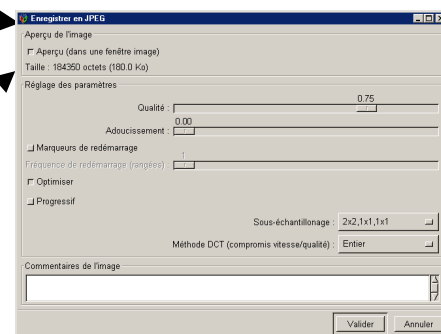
Enregistrer en JPEG

Aperçu de l'image

Aperçu (dans une fenêtre image)

Taille : 184350 octets (180.0 Ko)

Réglage des paramètres

Qualité : 0.75

Adoucissement : 0.00

Marqueurs de redémarrage

Fréquence de redémarrage (rangées) : 1

Optimiser

Progressif

Sous-échantillonage : 2x2,1x1,1x1

Méthode DCT (compromis vitesse/qualité) : Entier

Commentaires de l'image

Valider Annuler